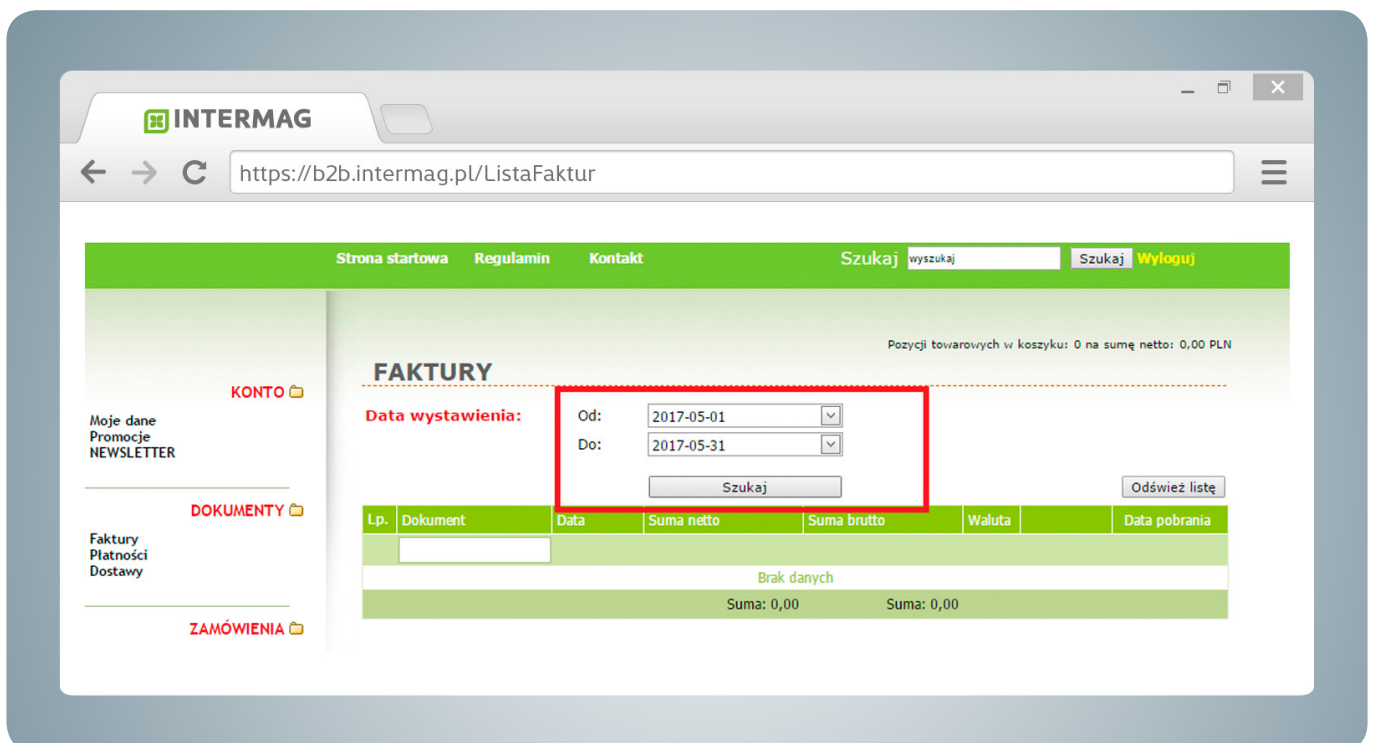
INTERMAG

https://b2b.intermag.pl/ListaFaktur

Strona startowa Regulamin Kontakt Szukaj wyszukaj Szukaj Wyloguj

Pozycji towarowych w koszyku: 0 na sumę netto: 0,00 PLN

FAKTURY

KONTO

Moje dane
Promocje
NEWSLETTER

DOKUMENTY

Faktury
Płatności
Dostawy

ZAMÓWIENIA

Data wystawienia:

Od: 2017-05-01
Do: 2017-05-31

Szukaj

Odśwież listę

| Lp. | Dokument | Data | Suma netto | Suma brutto | Waluta | | Data pobrania |
|---|---|---|---|---|---|---|---|
| | | | | | | | |
| Brak danych | | | | | | | |
| | | | Suma: 0,00 | Suma: 0,00 | | | |